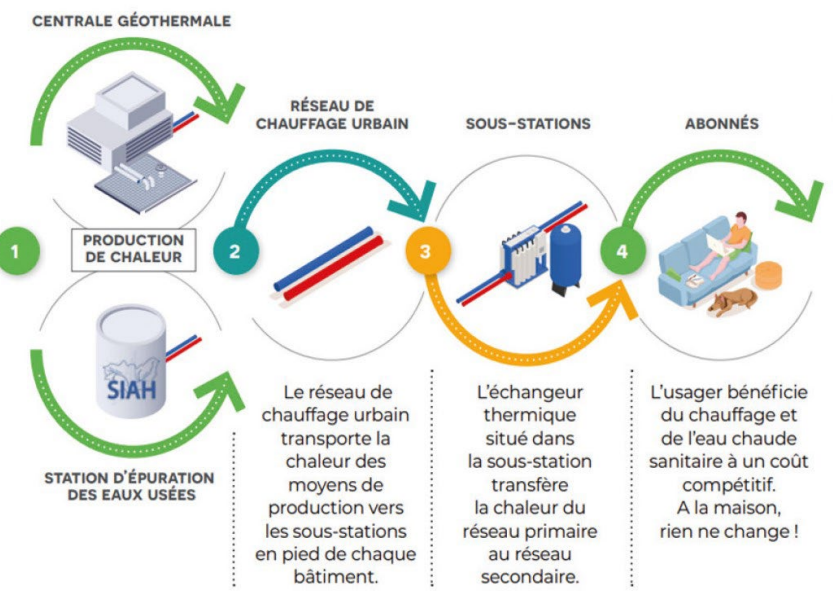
CENTRALE GÉOTHERMALE

1

PRODUCTION DE CHALEUR

SIAH

STATION D'ÉPURATION DES EAUX USÉES

RÉSEAU DE CHAUFFAGE URBAIN

2

Le réseau de chauffage urbain transporte la chaleur des moyens de production vers les sous-stations en pied de chaque bâtiment.

SOUS-STATIONS

3

L'échangeur thermique situé dans la sous-station transfère la chaleur du réseau primaire au réseau secondaire.

ABONNÉS

4

L'usager bénéficie du chauffage et de l'eau chaude sanitaire à un coût compétitif. A la maison, rien ne change !